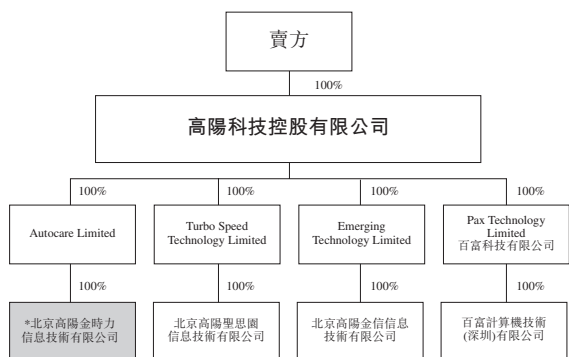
賣方

100%

高陽科技控股有限公司

100%

Autocare Limited

100%

*北京高陽金時力信息技術有限公司

100%

Turbo Speed Technology Limited

100%

北京高陽聖思園信息技術有限公司

100%

Emerging Technology Limited

100%

北京高陽金信信息技術有限公司

100%

Pax Technology Limited 百富科技有限公司

100%

百富計算機技術(深圳)有限公司